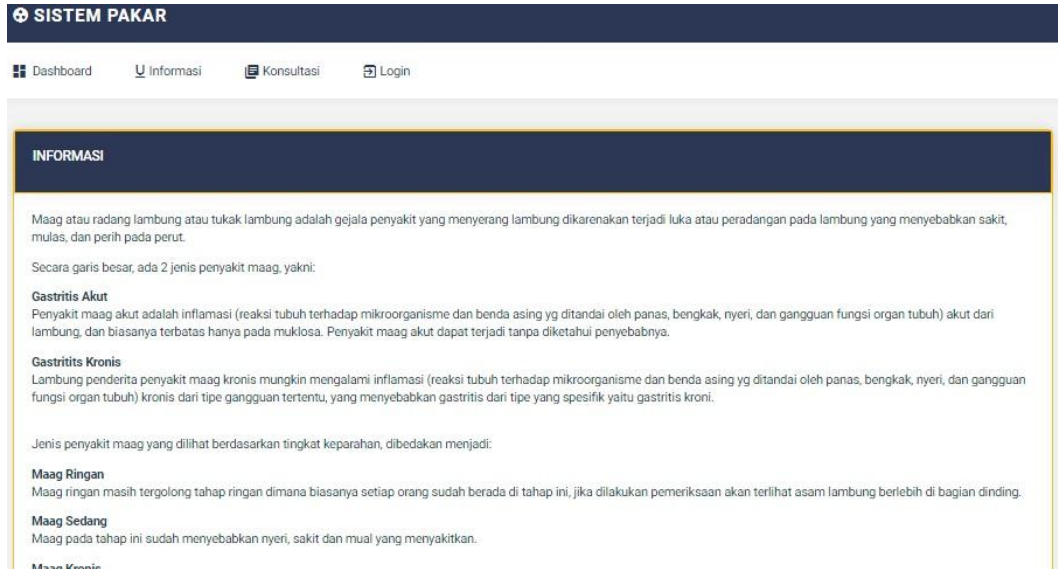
SISTEM PAKAR

Dashboard U Informasi Konsultasi Login

INFORMASI

Maag atau radang lambung atau tukak lambung adalah gejala penyakit yang menyerang lambung dikarenakan terjadi luka atau peradangan pada lambung yang menyebabkan sakit, mulas, dan perih pada perut.

Secara garis besar, ada 2 jenis penyakit maag, yakni:

Gastritis Akut
Penyakit maag akut adalah inflamasi (reaksi tubuh terhadap mikroorganisme dan benda asing yg ditandai oleh panas, bengkak, nyeri, dan gangguan fungsi organ tubuh) akut dari lambung, dan biasanya terbatas hanya pada muklosa. Penyakit maag akut dapat terjadi tanpa diketahui penyebabnya.

Gastritits Kronis
Lambung penderita penyakit maag kronis mungkin mengalami inflamasi (reaksi tubuh terhadap mikroorganisme dan benda asing yg ditandai oleh panas, bengkak, nyeri, dan gangguan fungsi organ tubuh) kronis dari tipe gangguan tertentu, yang menyebabkan gastritis dari tipe yang spesifik yaitu gastritis kroni.

Jenis penyakit maag yang dilihat berdasarkan tingkat keparahan, dibedakan menjadi:

Maag Ringan
Maag ringan masih tergolong tahap ringan dimana biasanya setiap orang sudah berada di tahap ini, jika dilakukan pemeriksaan akan terlihat asam lambung berlebih di bagian dinding.

Maag Sedang
Maag pada tahap ini sudah menyebabkan nyeri, sakit dan mual yang menyakitkan.

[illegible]